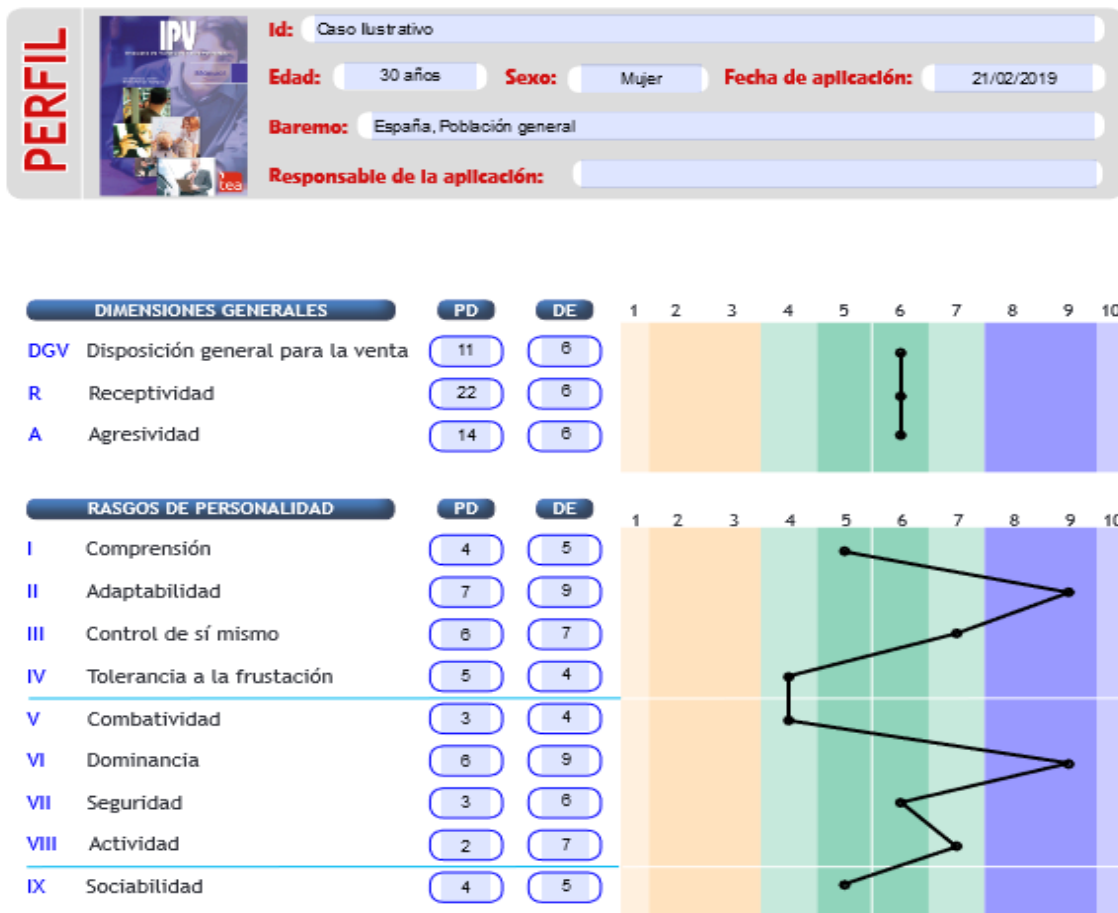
PERFIL

IPV

tea

Id: Caso Ilustrativo

Edad: 30 años Sexo: Mujer Fecha de aplicación: 21/02/2019

Baremo: España, Población general

Responsable de la aplicación:

| | DIMENSIONES GENERALES | PD | DE |
|---|---|---|---|
| DGV | Disposición general para la venta | 11 | 6 |
| R | Receptividad | 22 | 6 |
| A | Agresividad | 14 | 6 |

1 2 3 4 5 6 7 8 9 10

| | RASGOS DE PERSONALIDAD | PD | DE |
|---|---|---|---|
| I | Comprensión | 4 | 5 |
| II | Adaptabilidad | 7 | 9 |
| III | Control de sí mismo | 6 | 7 |
| IV | Tolerancia a la frustación | 5 | 4 |
| V | Combatividad | 3 | 4 |
| VI | Dominancia | 6 | 9 |
| VII | Seguridad | 3 | 6 |
| VIII | Actividad | 2 | 7 |
| IX | Sociabilidad | 4 | 5 |

1 2 3 4 5 6 7 8 9 10